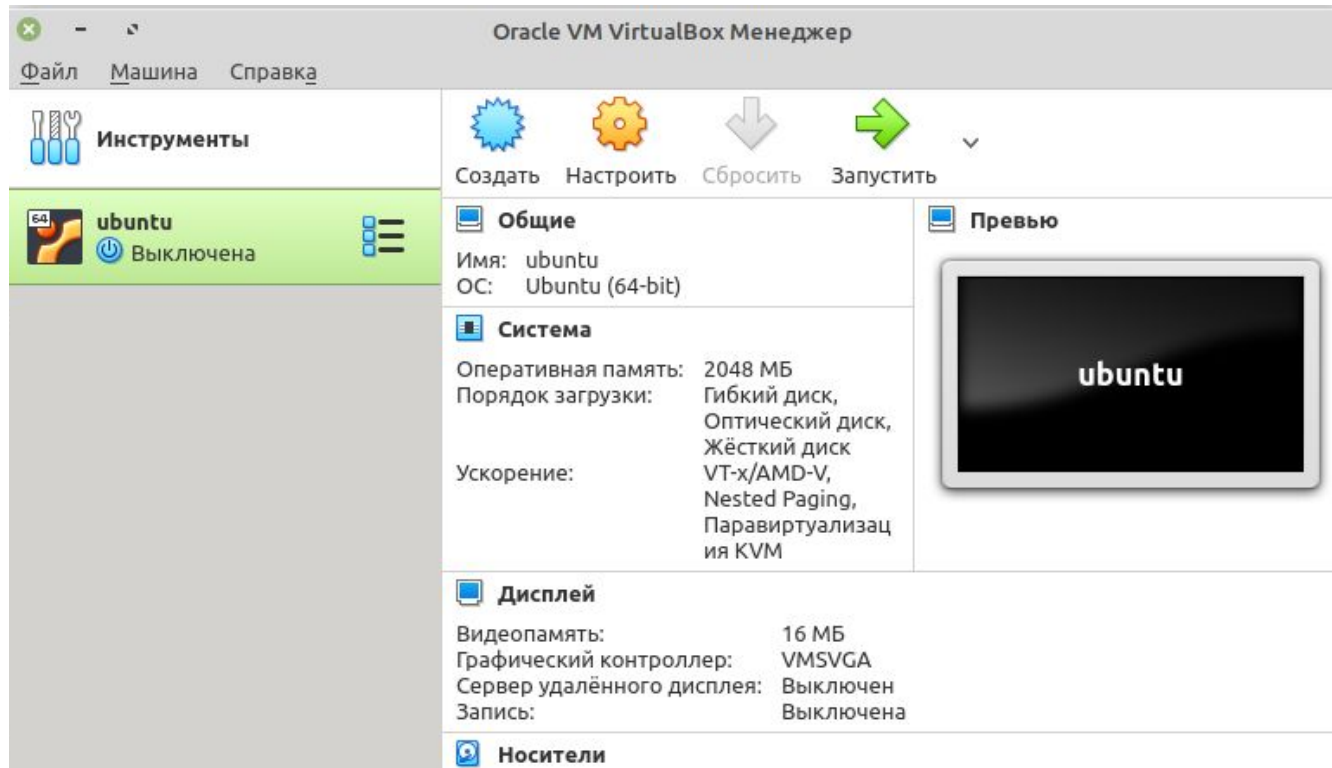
Oracle VM VirtualBox Менеджер

Файл Машина Справка

Инструменты

64

ubuntu
Выключена

Создать Настроить Сбросить Запустить

Общие

Имя: ubuntu
ОС: Ubuntu (64-bit)

Система

Оперативная память: 2048 МБ
Порядок загрузки: Гибкий диск, Оптический диск, Жёсткий диск
Ускорение: VT-x/AMD-V, Nested Paging, Паравиртуализация KVM

Превью

ubuntu

Дисплей

Видеопамять: 16 МБ
Графический контроллер: VMSVGA
Сервер удалённого дисплея: Выключен
Запись: Выключена

Носители